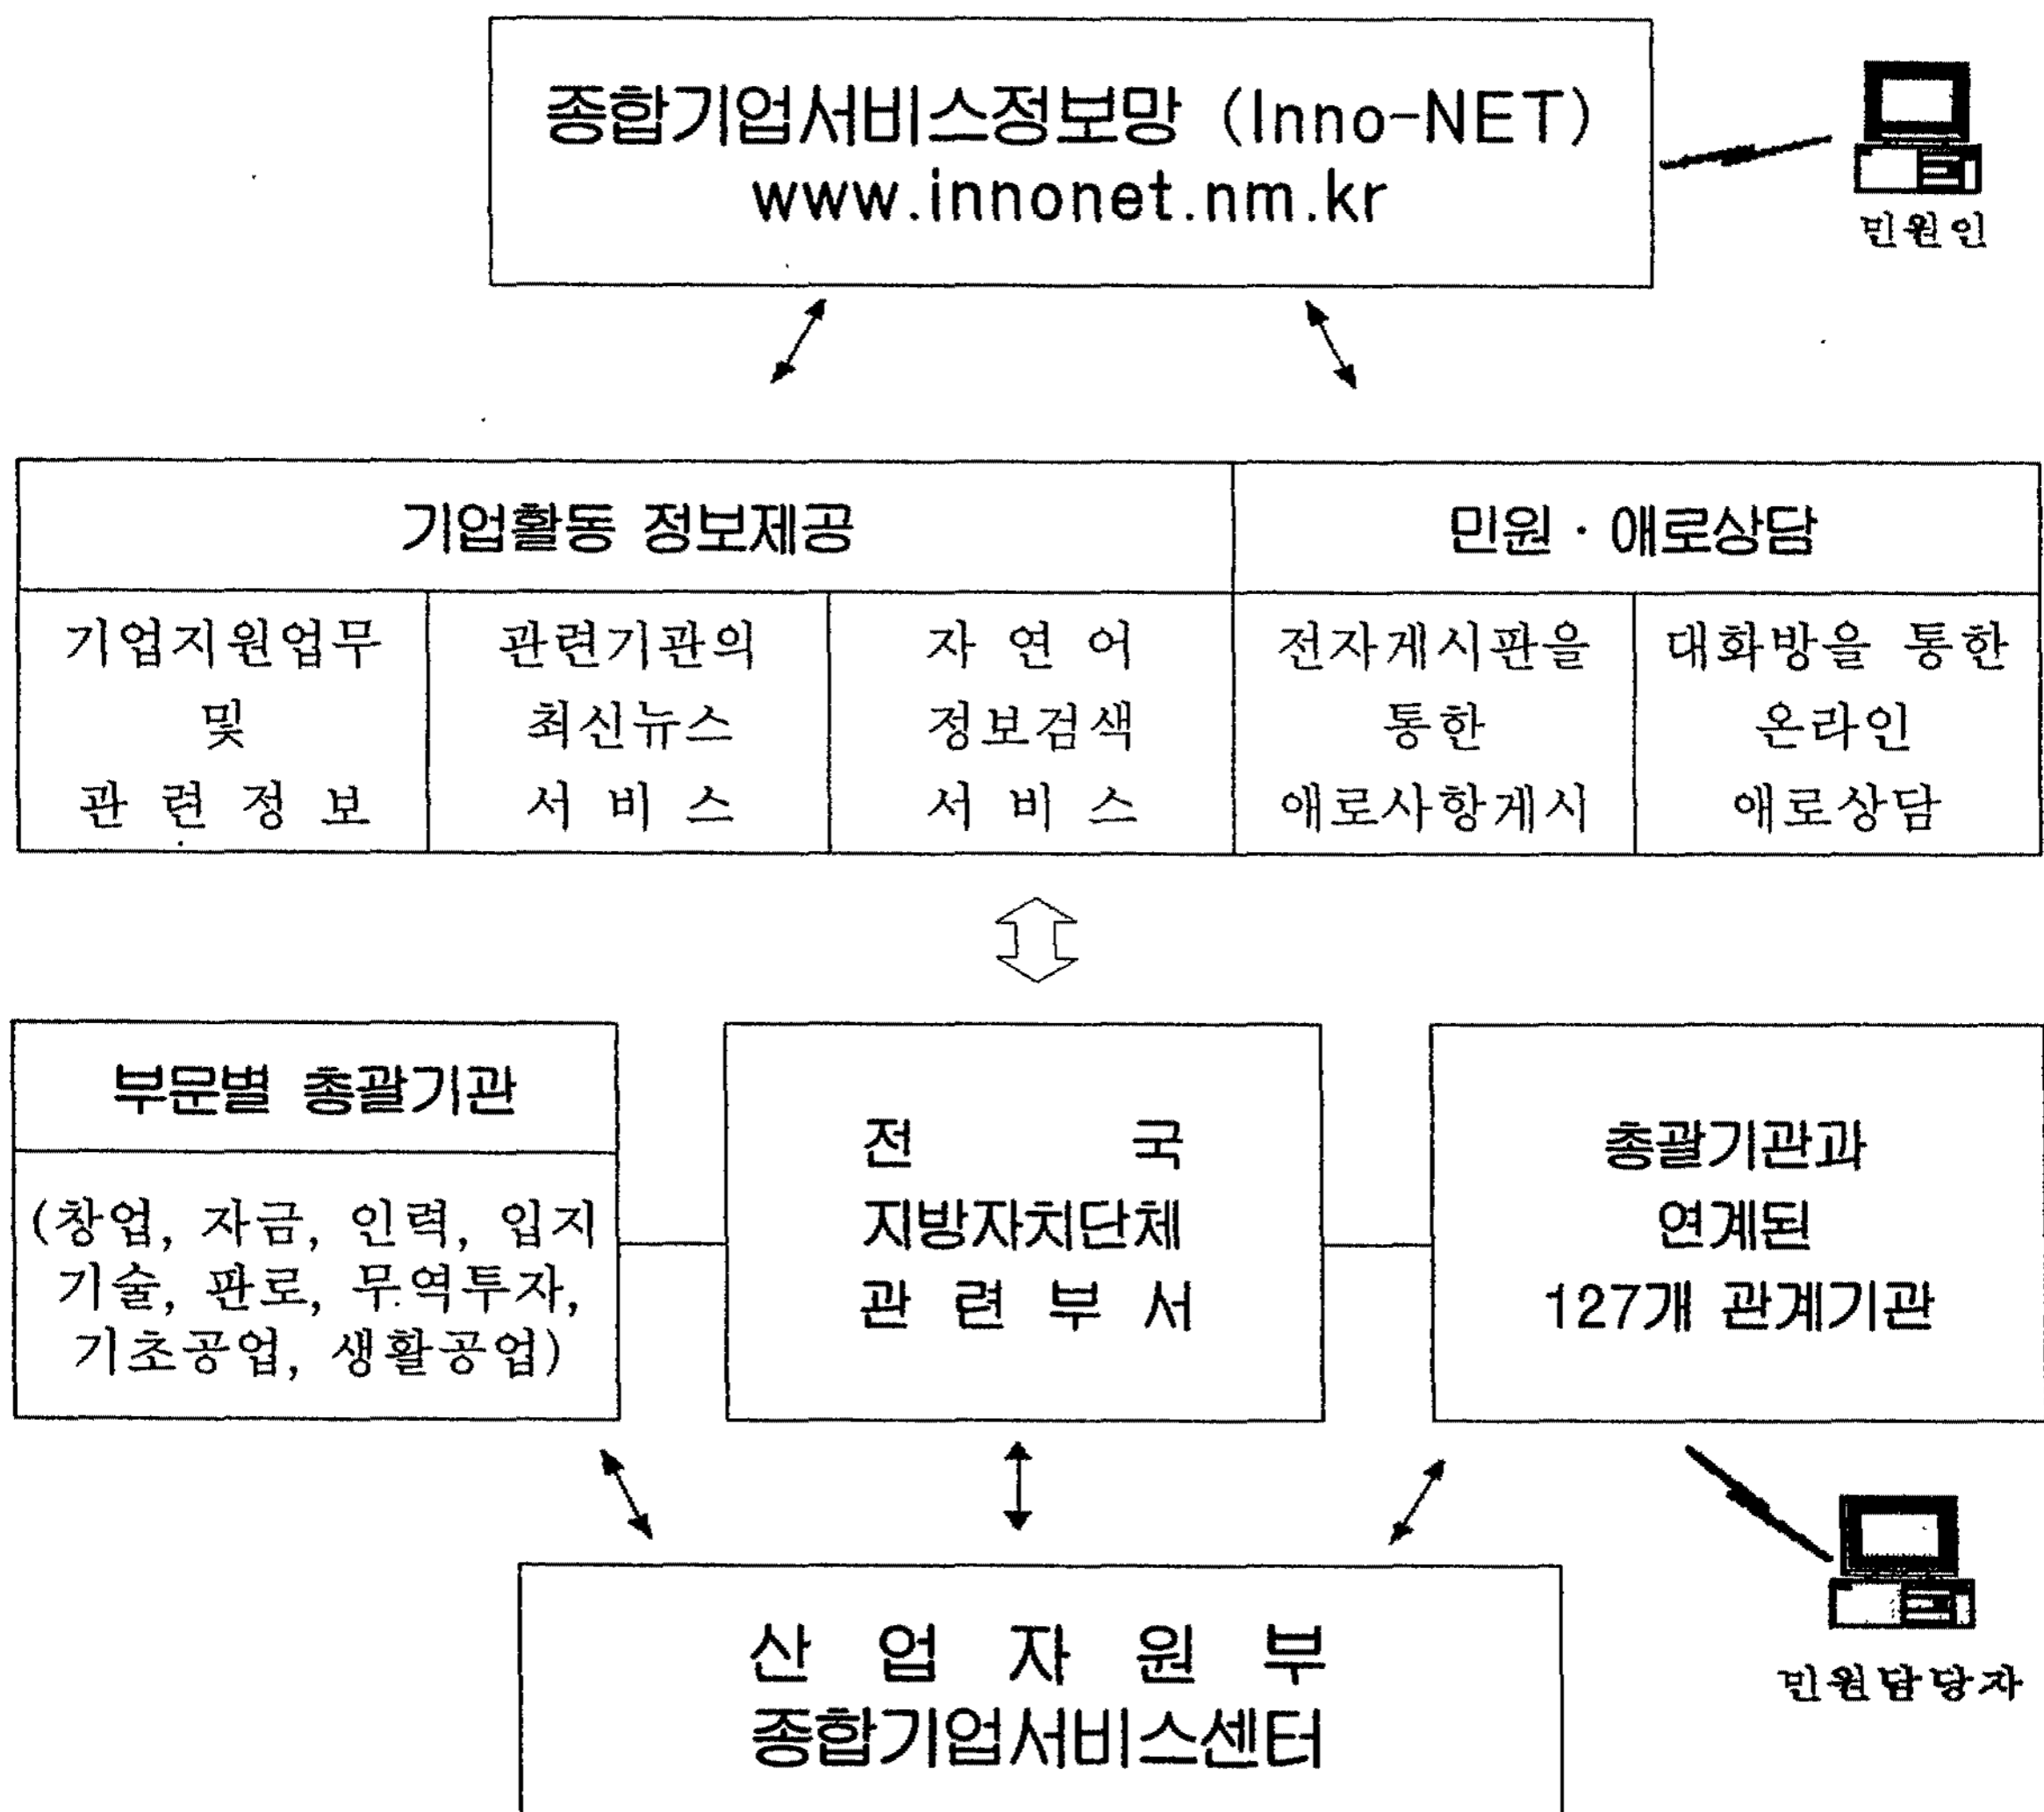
종합기업서비스정보망 (Inno-NET)
www.innonet.nm.kr

민원인

| 기업활동 정보제공 | | | 민원 · 애로상담 | |
|---|---|---|---|---|
| 기업지원업무 및 관련정보 | 관련기관의 최신뉴스 서비스 | 자연어 정보검색 서비스 | 전자게시판을 통한 애로사항게시 | 대화방을 통한 온라인 애로상담 |

부문별 총괄기관

(창업, 자금, 인력, 입지 기술, 판로, 무역투자, 기초공업, 생활공업)

전국 지방자치단체 관련부서

총괄기관과 연계된 127개 관계기관

민원담당자

산업자원부
종합기업서비스센터